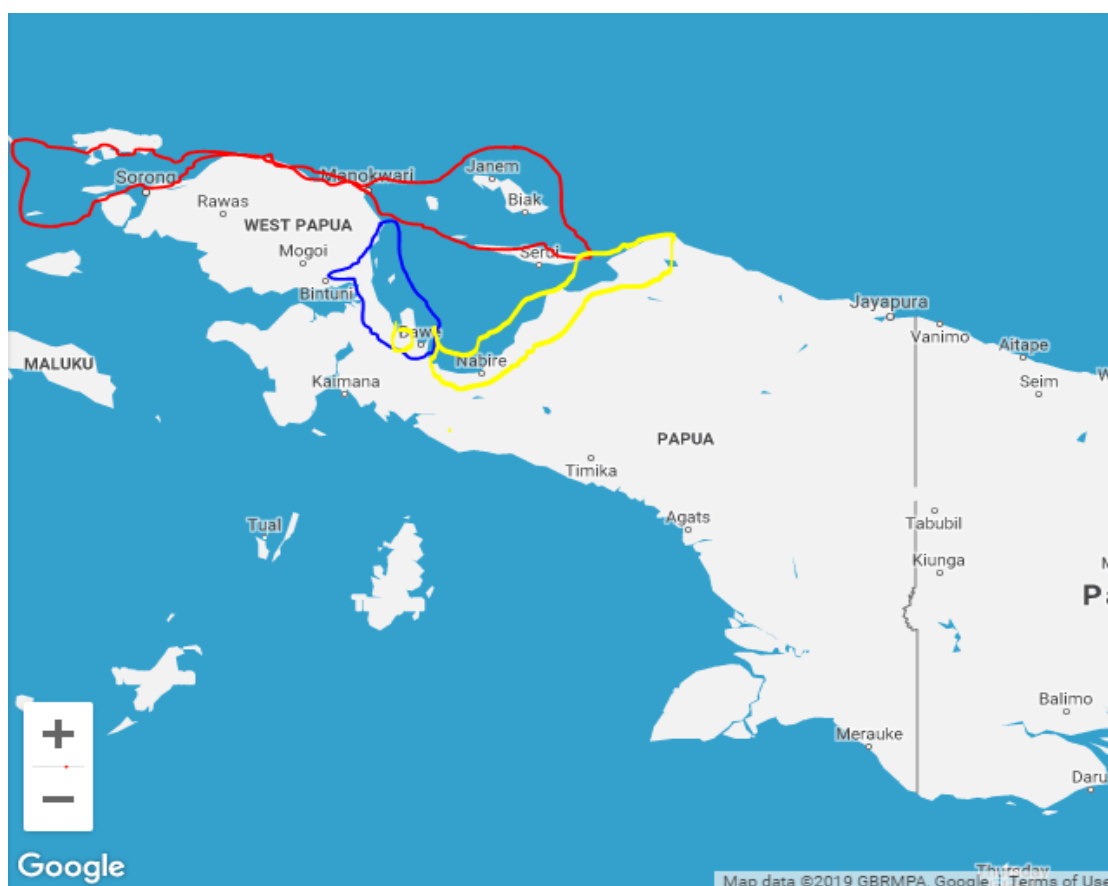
Janem
Sorong
Manokwari
Biak
Rawas
WEST PAPUA
Mogoi
Serui
Bintuni
Jayapura
Vanimo
Aitape
Wasior
MALUKU
Nabire
Seim
Kaimana
PAPUA
Timika
Tual
Agats
Tabubil
Kiunga
Pa
Balimo
Merauke
Daru
+
−
Google
Thursday
Map data ©2019 GBRMPA, Google | Terms of Use